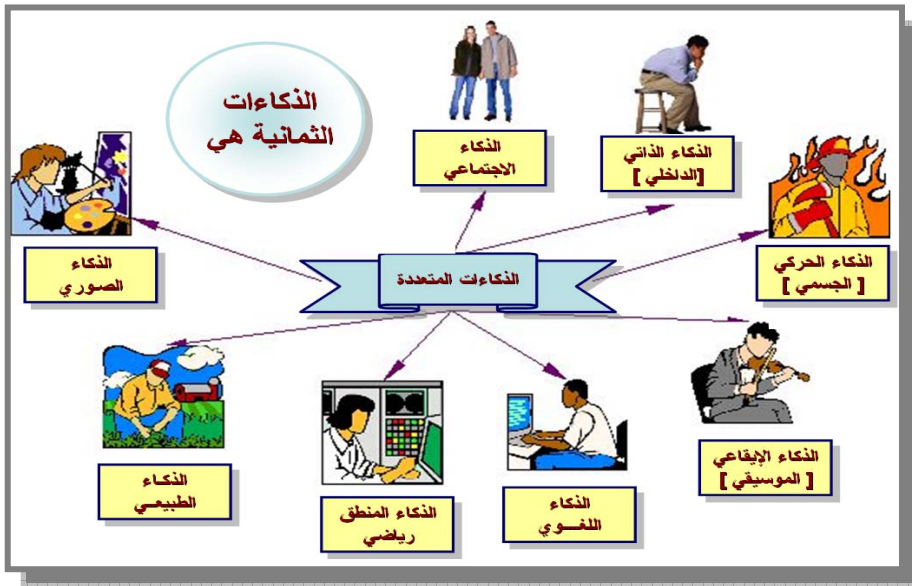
الذكاءات الثمانية هي

الذكاء الاجتماعي

الذكاء الذاتي [الداخلي]

الذكاء الصوري

الذكاءات المتعددة

الذكاء الحركي [ الجسمي ]

الذكاء الطبيعي

الذكاء المنطق رياضي

الذكاء اللغـــوي

الذكاء الإيقاعي [ الموسيقي ]